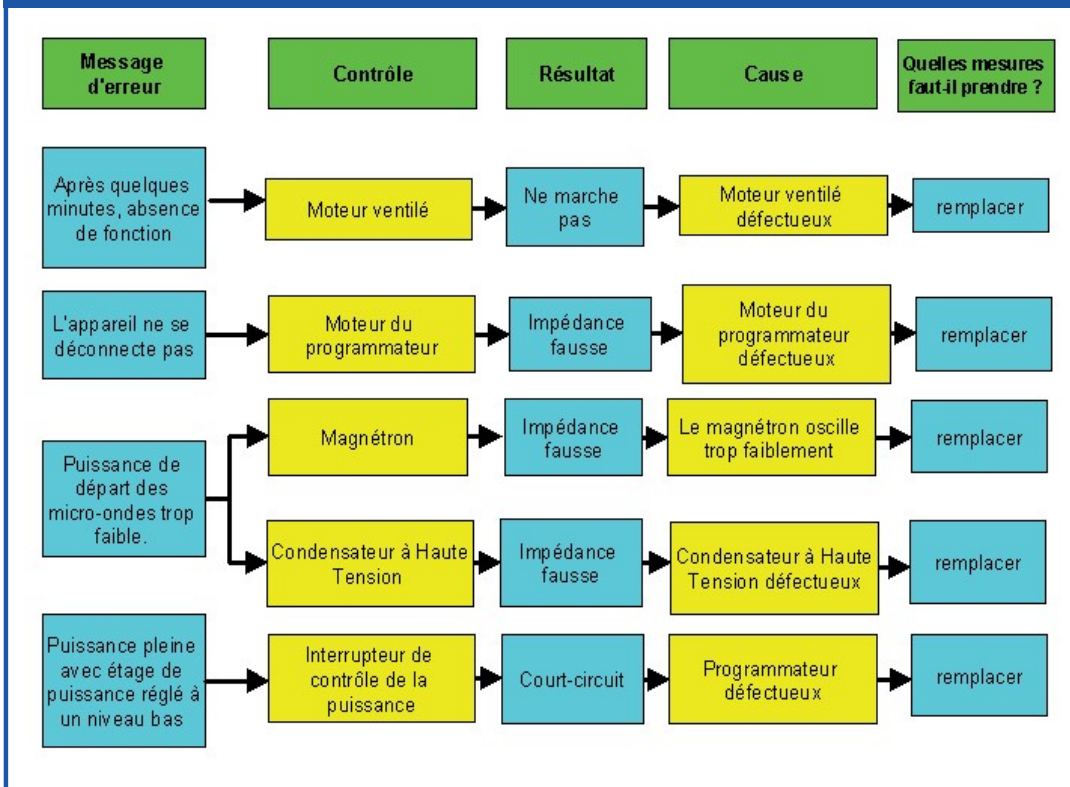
| Message d'erreur | Contrôle | Résultat | Cause | Quelles mesures faut-il prendre ? |
|---|---|---|---|---|
| Après quelques minutes, absence de fonction | Moteur ventilé | Ne marche pas | Moteur ventilé défectueux | remplacer |
| L'appareil ne se déconnecte pas | Moteur du programmateur | Impédance fausse | Moteur du programmateur défectueux | remplacer |
| Puissance de départ des micro-ondes trop faible. | Magnétron | Impédance fausse | Le magnétron oscille trop faiblement | remplacer |
| | Condensateur à Haute Tension | Impédance fausse | Condensateur à Haute Tension défectueux | remplacer |
| Puissance pleine avec étage de puissance réglé à un niveau bas | Interrupteur de contrôle de la puissance | Court-circuit | Programmateur défectueux | remplacer |